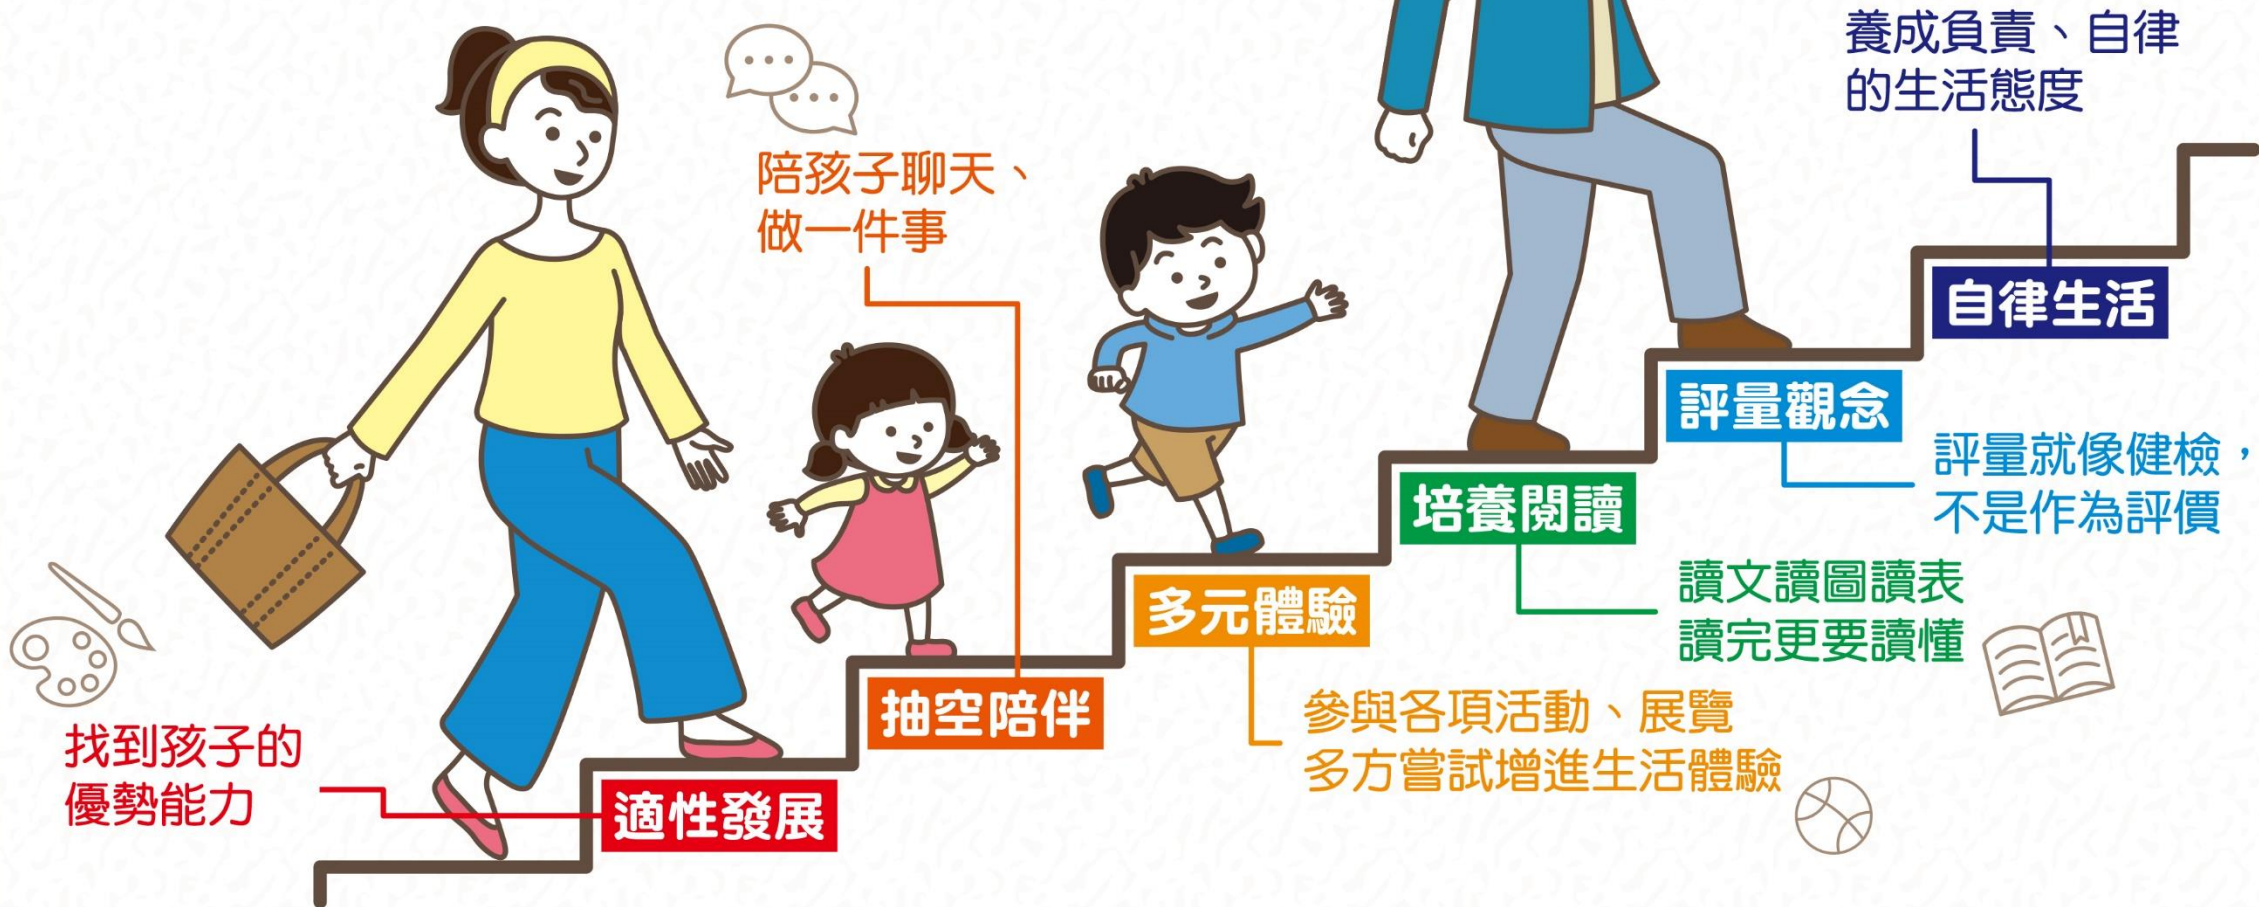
養成負責、自律的生活態度

陪孩子聊天、做一件事

自律生活

評量觀念

評量就像健檢，不是作為評價

培養閱讀

讀文讀圖讀表讀完更要讀懂

多元體驗

參與各項活動、展覽多方嘗試增進生活體驗

抽空陪伴

找到孩子的優勢能力

適性發展